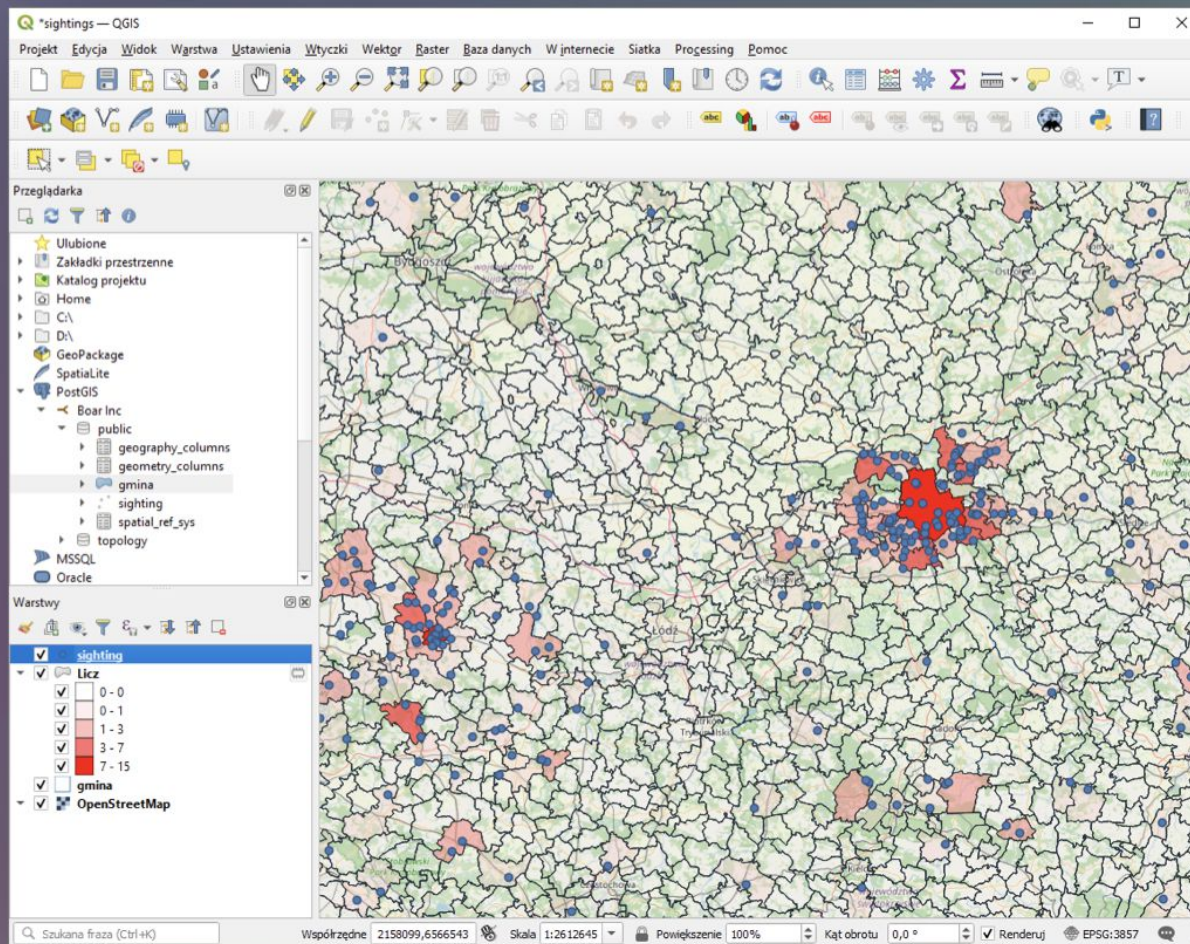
*sightings — QGIS

Projekt Edycja Widok Warstwa Ustawienia Wtyczki Wektor Raster Baza danych W internecie Siatka Processing Pomoc

Przeglądarka

Ulubione
Zakładki przestrzenne
Katalog projektu
Home
C:\
D:\
GeoPackage
SpatiaLite
PostGIS
Boar Inc
public
geography_columns
geometry_columns
gmina
sighting
spatial_ref_sys
topology
MSSQL
Oracle

Warstwy

sighting
Licz
0 - 0
0 - 1
1 - 3
3 - 7
7 - 15
gmina
OpenStreetMap

Bydgoszcz
Ostrołęka
Łódź
Trybunalski
Radom
Częstochowa
Kielce

Szukana fraza (Ctrl+K)
Współrzędne 2158099,6566543
Skala 1:2612645
Powiększenie 100%
Kąt obrotu 0,0 °
Renderuj
EPSG:3857